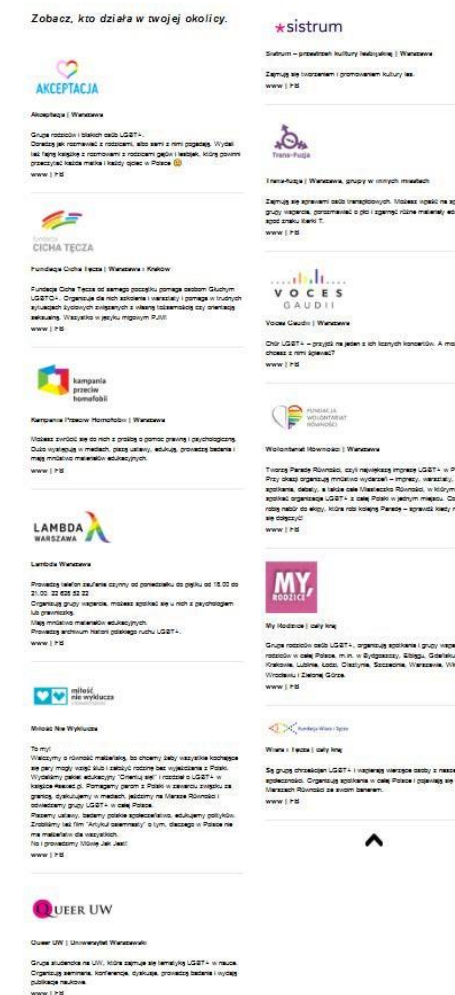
Zobacz, kto działa w twojej okolicy.

AKCEPTACJA

Akceptacja | Warszawa

Grupa rodziców i bliskich osób LGBT+. Doradzą jak rozmawiać z rodzicami, albo sami z nimi pogadają. Wydali też fajną książkę z rozmowami z rodzicami gejów i lesbijek, którą powinni przeczytać każda matka i każdy ojciec w Polsce
www | FB

CICHA TĘCZA

Fundacja Cicha Tęcza | Warszawa i Kraków

Fundacja Cicha Tęcza od samego początku pomaga osobom Głuchym LGBTQ+. Organizuje dla nich szkolenia i warsztaty i pomaga w trudnych sytuacjach życiowych związanych z własną tożsamością czy orientacją seksualną. Wszystko w języku migowym PJM!
www | FB

kampania przeciw homofobii

Kampania Przeciw Homofobii | Warszawa

Możesz zwrócić się do nich z prośbą o pomoc prawną i psychologiczną. Dużo wydają w mediach, piszą ustawy, edukują, prowadzą badania i mają mnóstwo materiałów edukacyjnych.
www | FB

LAMBDA WARSZAWA

Lambda Warszawa

Prowadzą telefon zaufania czynny od poniedziałku do piątku od 18.00 do 21.00. 22 628 52 22.
Organizują grupy wsparcia, możesz spotkać się u nich z psychologiem lub prawnikiem.
Mają mnóstwo materiałów edukacyjnych.
Prowadzą archiwum historii polskiego ruchu LGBT+.
www | FB

miłość nie wyklucza

Miłość Nie Wyklucza

To my!
Walczymy o równość małżeńską, bo chcemy żeby wszystkie kochające się pary mogły wziąć ślub i założyć rodzinę bez wyjeżdżania z Polski. Wydaliśmy pakiet edukacyjny "Orientuj się!" i rozdział o LGBT+ w książce #sexed.pl. Pomagamy parom z Polski w zawarciu związku za granicą, dyskutujemy w mediach, jesteśmy na Marszach Równości i odwiedzamy grupy LGBT+ w całej Polsce.
Piszemy ustawy, badamy polskie społeczeństwo, edukujemy polityków. Zrobiliśmy też film "Artykuł osiemnasty" o tym, dlaczego w Polsce nie ma małżeństw dla wszystkich.
No i prowadzimy Mówię Jak Jest!
www | FB

QUEER UW

Queer UW | Uniwersytet Warszawski

Grupa studencka na UW, która zajmuje się tematyką LGBT+ w nauce. Organizują seminaria, konferencje, dyskusje, prowadzą badania i wydają publikacje naukowe.
www | FB

sistrum

Sistrum – przestrzeń kultury lesbijskiej | Warszawa

Zajmują się tworzeniem i promowaniem kultury les.
www | FB

Trans-Fuzja

Trans-fuzja | Warszawa, grupy w innych miastach

Zajmują się sprawami osób transpłciowych. Możesz wpaść na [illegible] grupy wsparcia, porozmawiać o płci i zgarnąć różne materiały ed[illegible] spod znaku literki T.
www | FB

VOCES GAUDII

Voces Gaudii | Warszawa

Chór LGBT+ – przyjdź na jeden z ich licznych koncertów. A mo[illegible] chcesz z nimi śpiewać?
www | FB

FUNDACJA WOLONTARIAT RÓWNOŚCI

Wolontariat Równości | Warszawa

Tworzą Paradę Równości, czyli największą imprezę LGBT+ w P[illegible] Przy okazji organizują mnóstwo wydarzeń – imprezy, warsztaty, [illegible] spotkania, debaty, a także całe Miasteczko Równości, w którym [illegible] spotkać organizacje LGBT+ z całej Polski w jednym miejscu. Co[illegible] robią nabór do ekipy, która robi kolejną Paradę – sprawdź kiedy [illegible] się dołączyć!
www | FB

MY, RODZICE

My Rodzice | cały kraj

Grupa rodziców osób LGBT+, organizują spotkania i grupy wsparcia dla rodziców w całej Polsce, m.in. w Bydgoszczy, Elblągu, Gdańsku, Krakowie, Lublinie, Łodzi, Olsztynie, Szczecinie, Warszawie, Wr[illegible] Wrocławiu i Zielonej Górze.
www | FB

Fundacja Wiara i Tęcza

Wiara i Tęcza | cały kraj

Są grupą chrześcijan LGBT+ i wspierają wierzące osoby z naszej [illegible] społeczności. Organizują spotkania w całej Polsce i pojawiają się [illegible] Marszach Równości ze swoim banerem.
www | FB